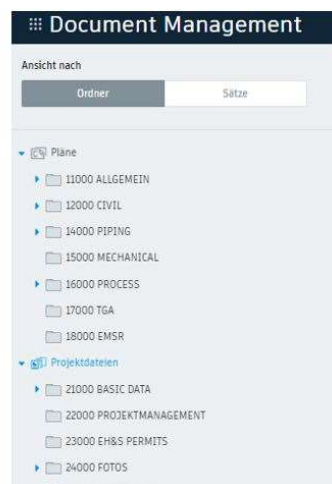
Document Management

Ansicht nach

Ordner
Sätze

Pläne
11000 ALLGEMEIN
12000 CIVIL
14000 PIPING
15000 MECHANICAL
16000 PROCESS
17000 TGA
18000 EMSR

Projektdateien
21000 BASIC DATA
22000 PROJEKTMANAGEMENT
23000 EH&S PERMITS
24000 FOTOS